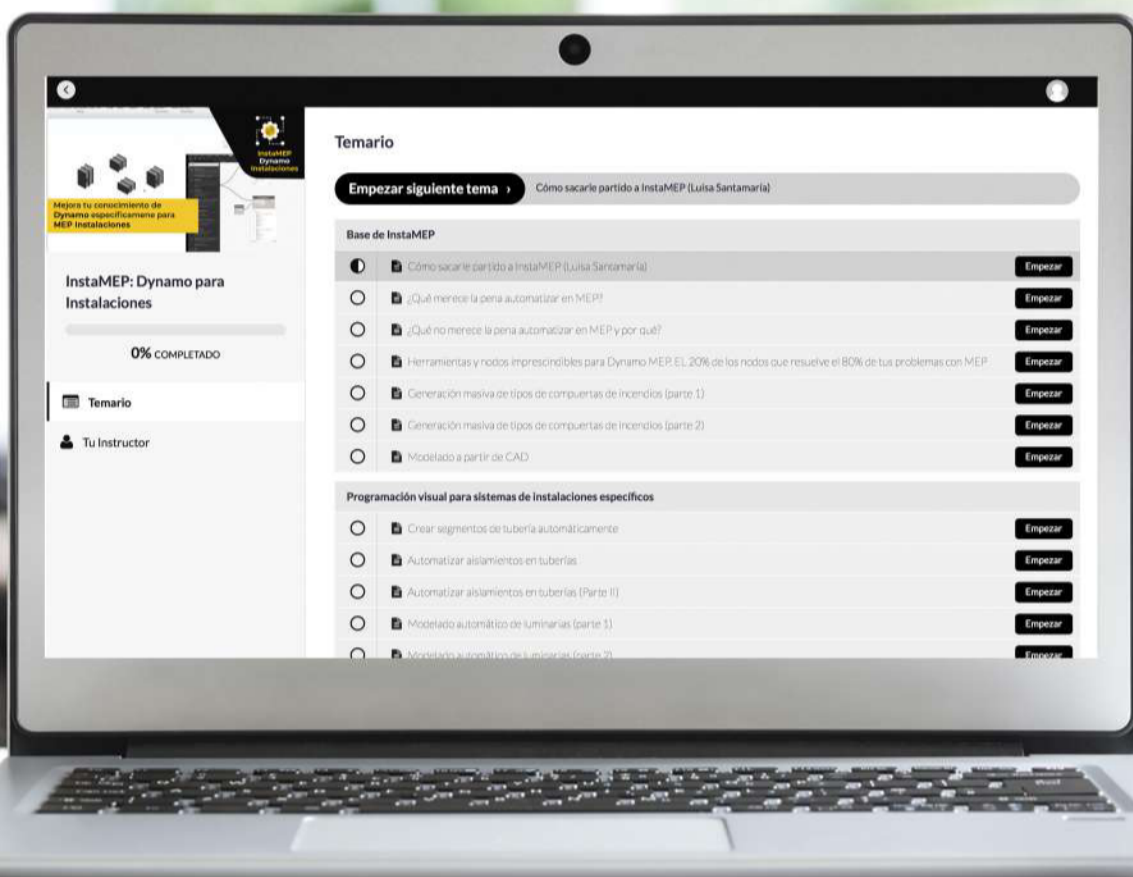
InstaMEP Dynamo Instalaciones

Mejora tu conocimiento de Dynamo especificamene para MEP Instalaciones

InstaMEP: Dynamo para Instalaciones

0% COMPLETADO

Temario

Tu Instructor

Temario

Empezar siguiente tema ›

Cómo sacarle partido a InstaMEP (Luisa Santamaria)

Base de InstaMEP

Cómo sacarle partido a InstaMEP (Luisa Santamaria) Empezar

¿Qué merece la pena automatizar en MEP? Empezar

¿Qué no merece la pena automatizar en MEP y por qué? Empezar

Herramientas y nodos imprescindibles para Dynamo MEP. EL 20% de los nodos que resuelve el 80% de tus problemas con MEP Empezar

Generación masiva de tipos de compuertas de incendios (parte 1) Empezar

Generación masiva de tipos de compuertas de incendios (parte 2) Empezar

Modelado a partir de CAD Empezar

Programación visual para sistemas de instalaciones específicos

Crear segmentos de tubería automáticamente Empezar

Automatizar aislamientos en tuberías Empezar

Automatizar aislamientos en tuberías (Parte II) Empezar

Modelado automático de luminarias (parte 1) Empezar

Modelado automático de luminarias (parte 2) Empezar